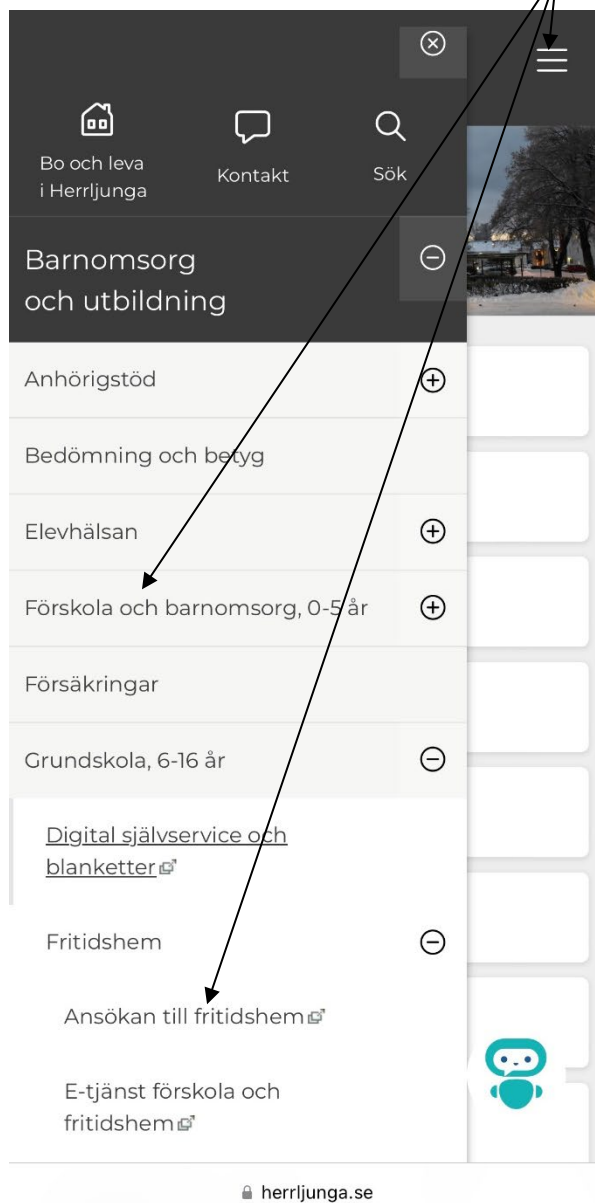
Bo och leva i Herrljunga

Kontakt

Sök

Barnomsorg och utbildning

Anhörigstöd

Bedömning och betyg

Elevhälsan

Förskola och barnomsorg, 0-5 år

Försäkringar

Grundskola, 6-16 år

Digital självservice och blanketter

Fritidshem

Ansökan till fritidshem

E-tjänst förskola och fritidshem

herrljunga.se